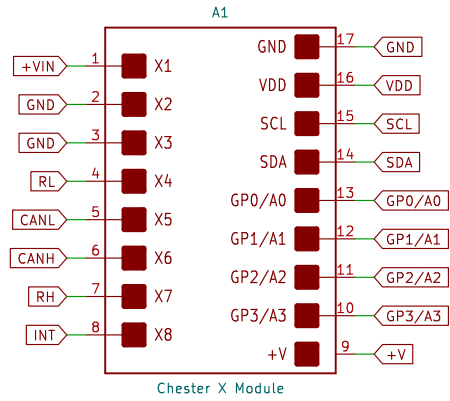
A1

+VIN 1 X1
GND 2 X2
GND 3 X3
RL 4 X4
CANL 5 X5
CANH 6 X6
RH 7 X7
INT 8 X8

GND 17 GND
VDD 16 VDD
SCL 15 SCL
SDA 14 SDA
GP0/A0 13 GP0/A0
GP1/A1 12 GP1/A1
GP2/A2 11 GP2/A2
GP3/A3 10 GP3/A3
+V 9 +V

Chester X Module